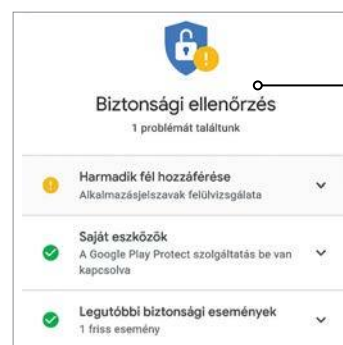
Biztonsági ellenőrzés

1 problémát találtunk

Harmadik fél hozzáférése
Alkalmazásjelszavak felülvizsgálata

Saját eszközök
A Google Play Protect szolgáltatás be van kapcsolva

Legutóbbi biztonsági események
1 friss esemény